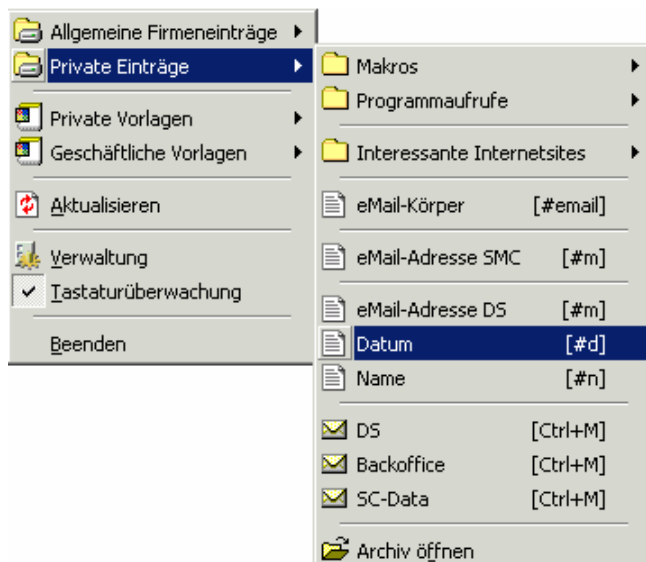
Allgemeine Firmeneinträge
Private Einträge
Private Vorlagen
Geschäftliche Vorlagen
Aktualisieren
Verwaltung
Tastaturüberwachung
Beenden

Makros
Programmaufrufe
Interessante Internetsites
eMail-Körper [#email]
eMail-Adresse SMC [#m]
eMail-Adresse DS [#m]
Datum [#d]
Name [#n]
DS [Ctrl+M]
Backoffice [Ctrl+M]
SC-Data [Ctrl+M]
Archiv öffnen